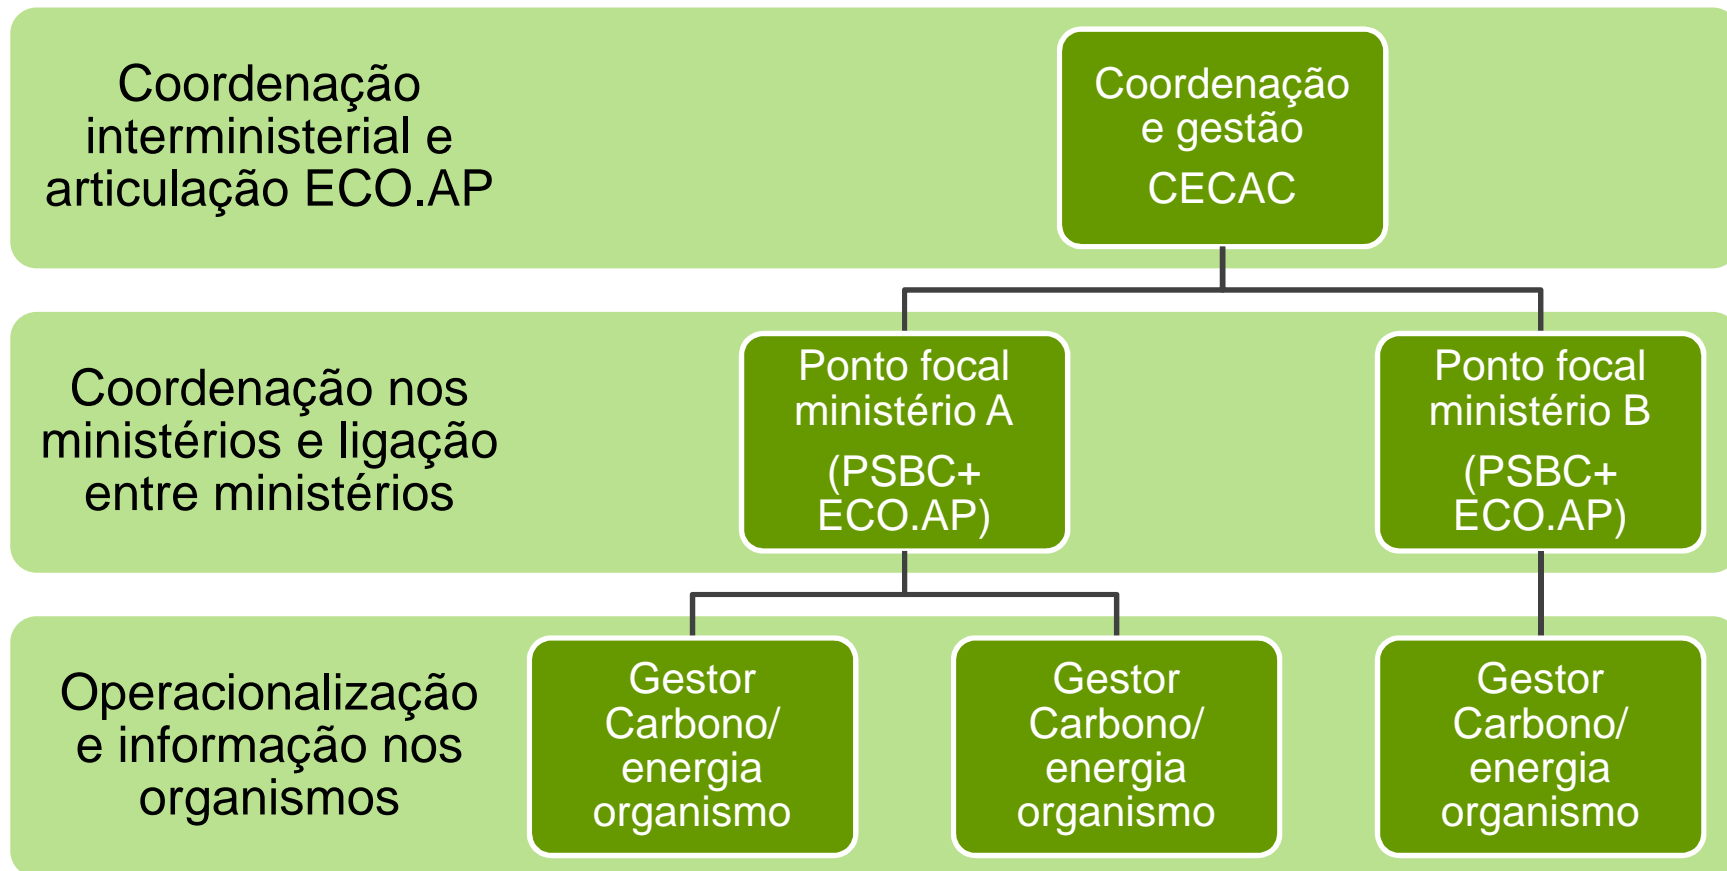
Coordenação interministerial e articulação ECO.AP

Coordenação e gestão
CECAC

Coordenação nos ministérios e ligação entre ministérios

Ponto focal ministério A
(PSBC+ ECO.AP)

Ponto focal ministério B
(PSBC+ ECO.AP)

Operacionalização e informação nos organismos

Gestor Carbono/ energia organismo

Gestor Carbono/ energia organismo

Gestor Carbono/ energia organismo